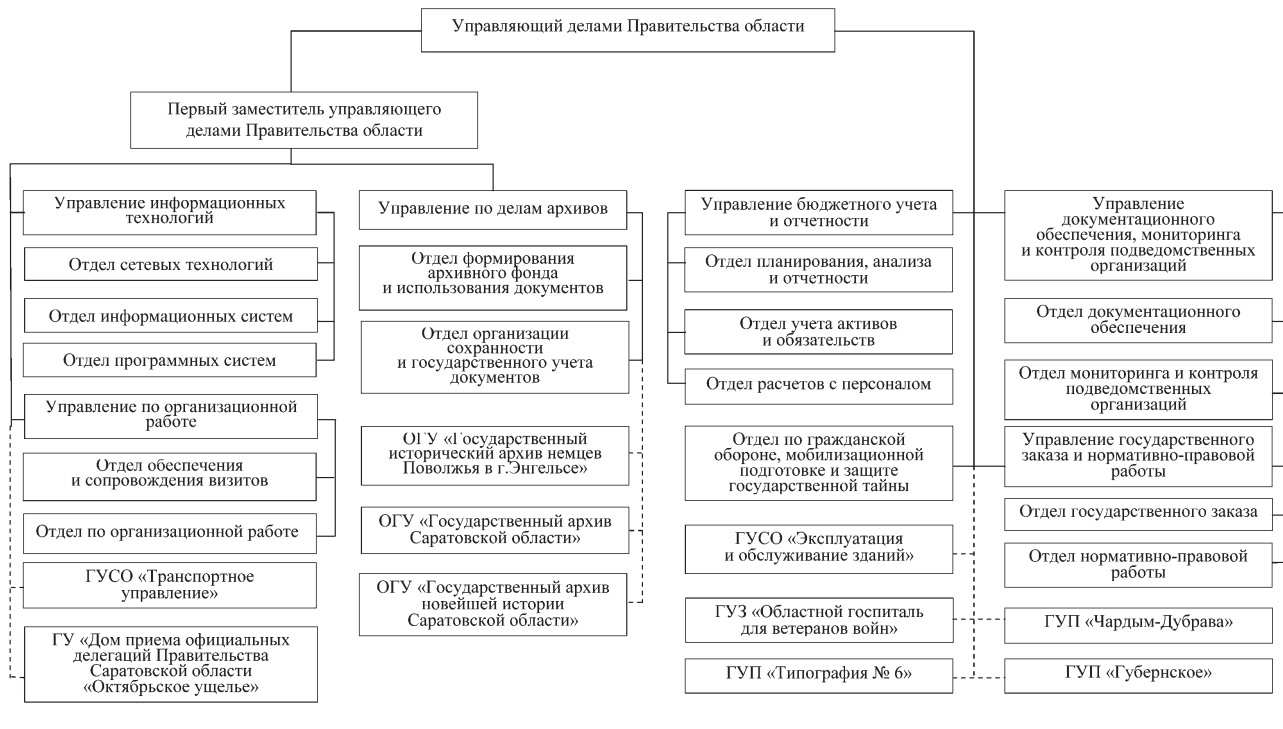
Управляющий делами Правительства области

Первый заместитель управляющего делами Правительства области

Управление информационных технологий

Отдел сетевых технологий

Отдел информационных систем

Отдел программных систем

Управление по организационной работе

Отдел обеспечения и сопровождения визитов

Отдел по организационной работе

ГУСО «Транспортное управление»

ГУ «Дом приема официальных делегаций Правительства Саратовской области «Октябрьское ущелье»

Управление по делам архивов

Отдел формирования архивного фонда и использования документов

Отдел организации сохранности и государственного учета документов

ОГУ «Государственный исторический архив немцев Поволжья в г.Энгельсе»

ОГУ «Государственный архив Саратовской области»

ОГУ «Государственный архив новейшей истории Саратовской области»

Управление бюджетного учета и отчетности

Отдел планирования, анализа и отчетности

Отдел учета активов и обязательств

Отдел расчетов с персоналом

Отдел по гражданской обороне, мобилизационной подготовке и защите государственной тайны

ГУСО «Эксплуатация и обслуживание зданий»

ГУЗ «Областной госпиталь для ветеранов войн»

ГУП «Типография № 6»

Управление документационного обеспечения, мониторинга и контроля подведомственных организаций

Отдел документационного обеспечения

Отдел мониторинга и контроля подведомственных организаций

Управление государственного заказа и нормативно-правовой работы

Отдел государственного заказа

Отдел нормативно-правовой работы

ГУП «Чардым-Дубрава»

ГУП «Губернское»